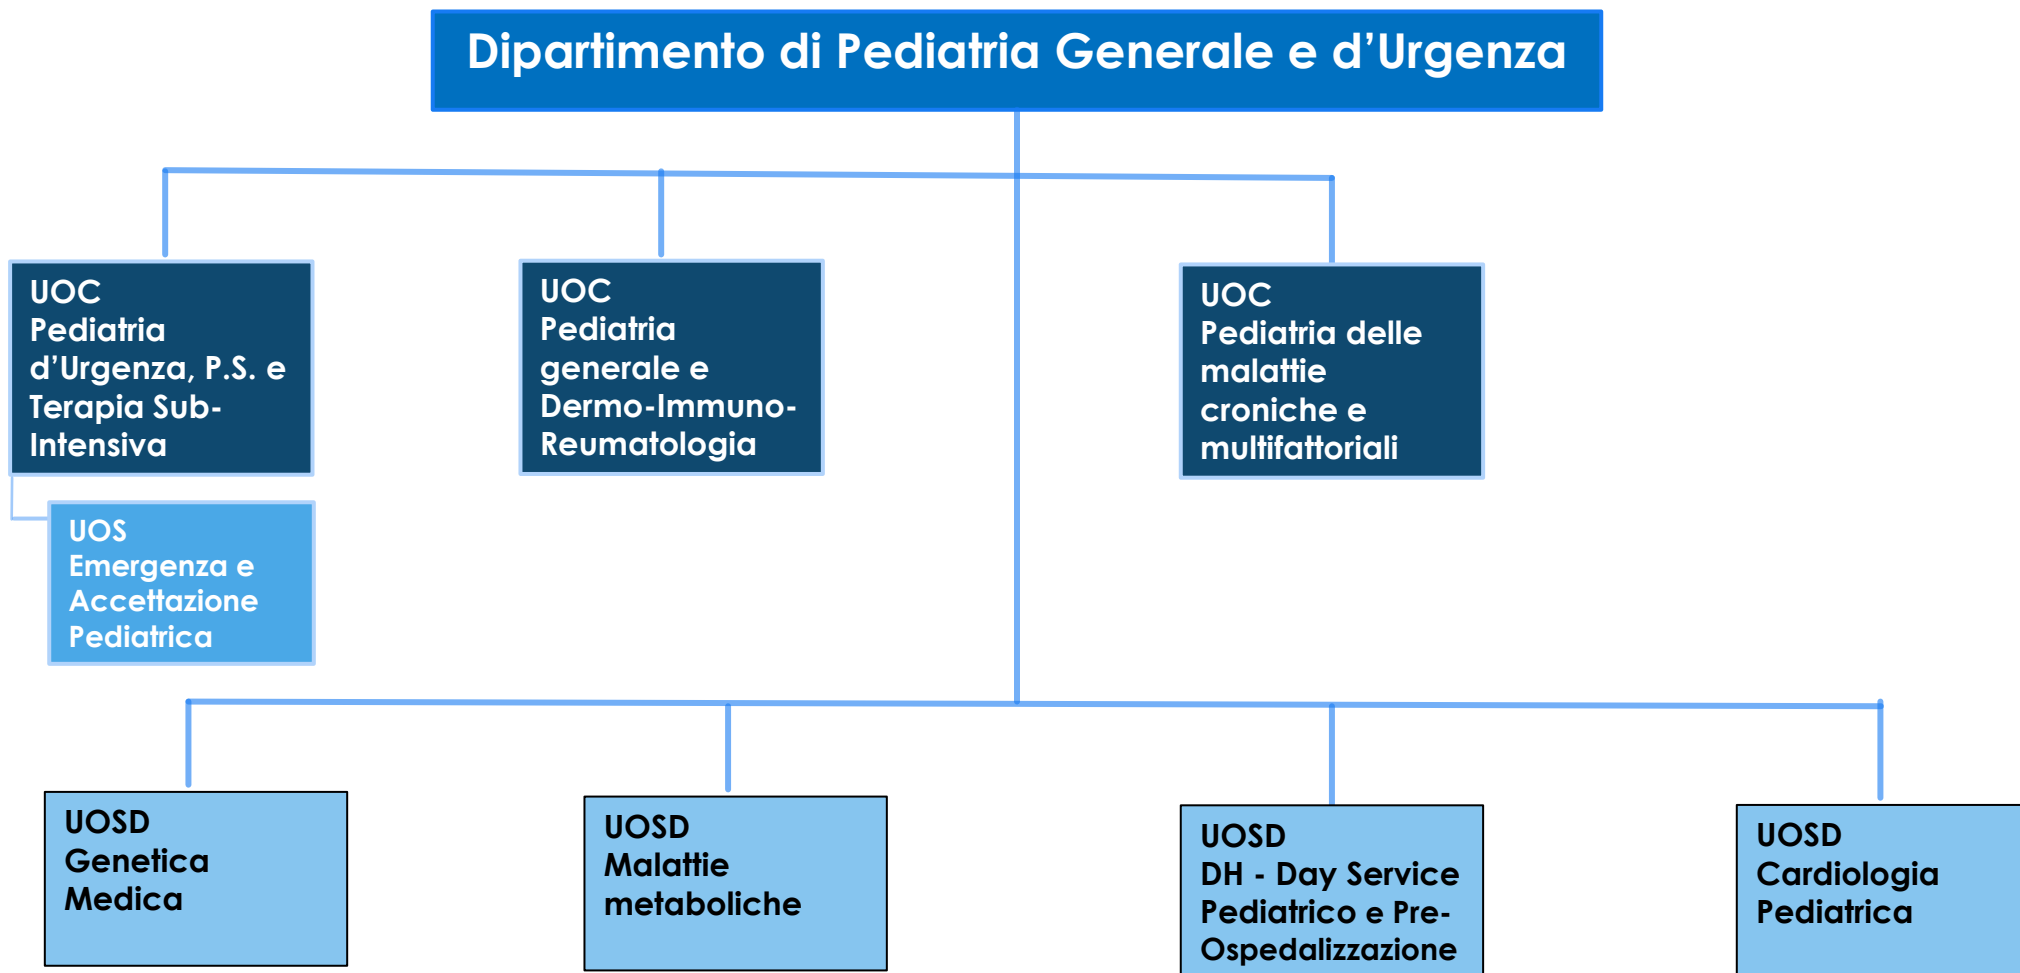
Dipartimento di Pediatria Generale e d’Urgenza

UOC
Pediatria d’Urgenza, P.S. e Terapia Sub-Intensiva

UOS
Emergenza e Accettazione Pediatrica

UOC
Pediatria generale e Dermo-Immuno-Reumatologia

UOC
Pediatria delle malattie croniche e multifattoriali

UOSD
Genetica Medica

UOSD
Malattie metaboliche

UOSD
DH - Day Service Pediatrico e Pre-Ospedalizzazione

UOSD
Cardiologia Pediatrica